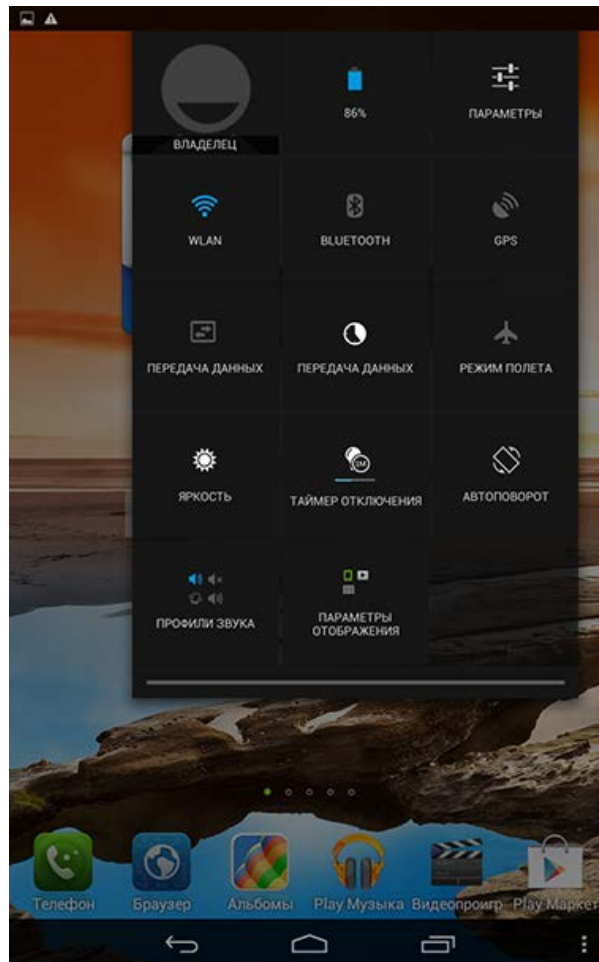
ВЛАДЕЛЕЦ

86%

ПАРАМЕТРЫ

WLAN

BLUETOOTH

GPS

ПЕРЕДАЧА ДАННЫХ

ПЕРЕДАЧА ДАННЫХ

РЕЖИМ ПОЛЕТА

ЯРКОСТЬ

ТАЙМЕР ОТКЛЮЧЕНИЯ

АВТОПОВОРОТ

ПРОФИЛИ ЗВУКА

ПАРАМЕТРЫ ОТОБРАЖЕНИЯ

Телефон

Браузер

Альбомы

Play Музыка

Видеопроигр

Play Маркет